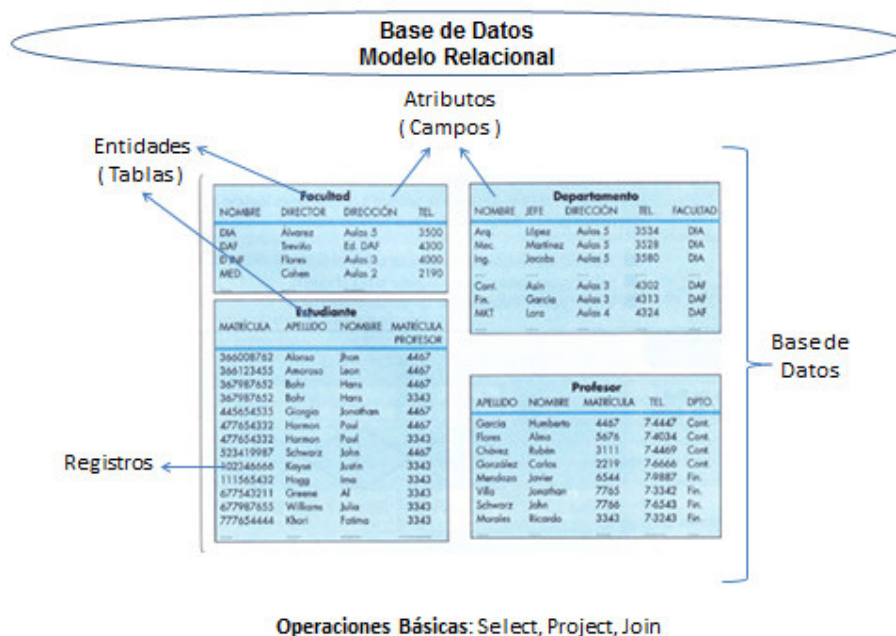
Base de Datos
Modelo Relacional

Atributos
( Campos )

Entidades
( Tablas )

Facultad

| NOMBRE | DIRECTOR | DIRECCIÓN | TEL. |
|---|---|---|---|
| DIA | Alvarez | Aulas 5 | 3500 |
| DAF | Treviño | Ed. DAF | 4300 |
| DIIP | Flores | Aulas 3 | 4000 |
| MED | Cohen | Aulas 2 | 2190 |

Departamento

| NOMBRE | JEFE | DIRECCIÓN | TEL. | FACULTAD |
|---|---|---|---|---|
| Arq. | López | Aulas 5 | 3534 | DIA |
| Mec. | Martínez | Aulas 5 | 3528 | DIA |
| Ing. | Jacobs | Aulas 5 | 3580 | DIA |
| Cont. | Asín | Aulas 3 | 4302 | DAF |
| Fin. | García | Aulas 3 | 4313 | DAF |
| MKT | Lara | Aulas 4 | 4324 | DAF |

Estudiante

| MATRÍCULA | APELLIDO | NOMBRE | MATRÍCULA PROFESOR |
|---|---|---|---|
| 366008762 | Alonso | Jhon | 4467 |
| 366123455 | Amoroso | Leon | 4467 |
| 367987652 | Bohr | Hans | 4467 |
| 367987652 | Bohr | Hans | 3343 |
| 445654535 | Giorgio | Jonathan | 4467 |
| 477654332 | Harmon | Paul | 4467 |
| 477654332 | Harmon | Paul | 3343 |
| 523419987 | Schwarz | John | 4467 |
| 102348666 | Kayse | Justin | 3343 |
| 111565432 | Hogg | Ima | 3343 |
| 677543211 | Greene | Al | 3343 |
| 677987655 | Williams | Julia | 3343 |
| 777654444 | Khori | Fatima | 3343 |

Base de
Datos

Profesor

| APELLIDO | NOMBRE | MATRÍCULA | TEL. | DPTO. |
|---|---|---|---|---|
| García | Humberto | 4467 | 7-4447 | Cont. |
| Flores | Alma | 5676 | 7-4034 | Cont. |
| Chávez | Rubén | 3111 | 7-4469 | Cont. |
| González | Carlos | 2219 | 7-6666 | Cont. |
| Mendoza | Javier | 6544 | 7-9887 | Fin. |
| Villa | Jonathan | 7765 | 7-3342 | Fin. |
| Schwarz | John | 7766 | 7-6543 | Fin. |
| Morales | Ricardo | 3343 | 7-3243 | Fin. |

Registros

Operaciones Básicas: Select, Project, Join